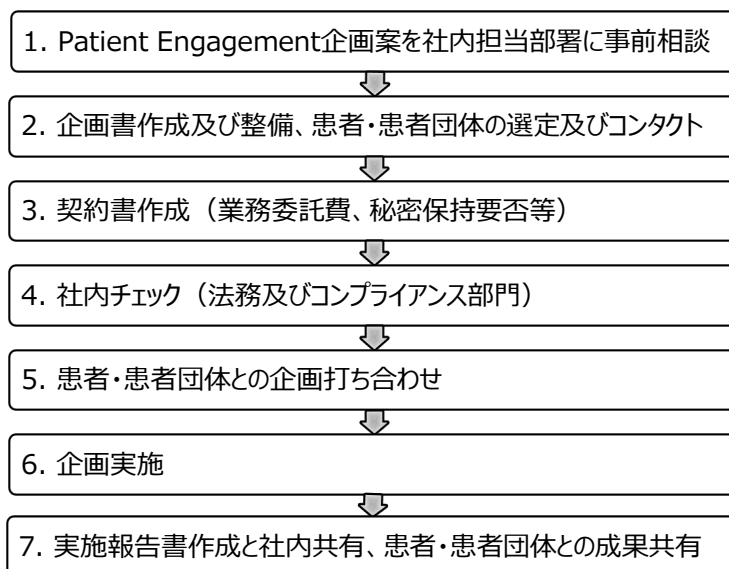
1. Patient Engagement企画案を社内担当部署に事前相談

2. 企画書作成及び整備、患者・患者団体の選定及びコンタクト

3. 契約書作成（業務委託費、秘密保持要否等）

4. 社内チェック（法務及びコンプライアンス部門）

5. 患者・患者団体との企画打ち合わせ

6. 企画実施

7. 実施報告書作成と社内共有、患者・患者団体との成果共有